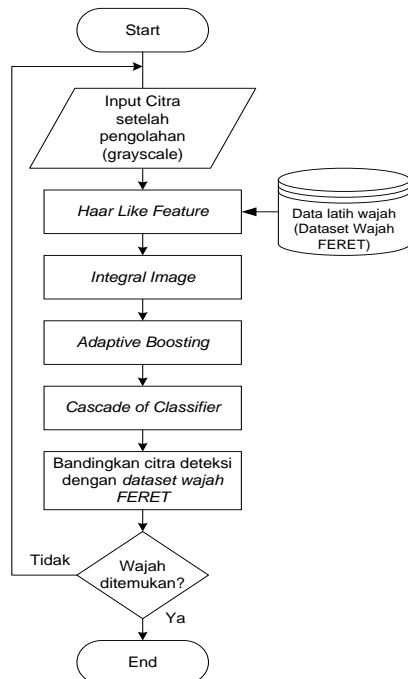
Start

Input Citra setelah pengolahan (grayscale)

Haar Like Feature

Data latih wajah (Dataset Wajah FERET)

Integral Image

Adaptive Boosting

Cascade of Classifier

Bandingkan citra deteksi dengan dataset wajah FERET

Tidak

Wajah ditemukan?

Ya

End